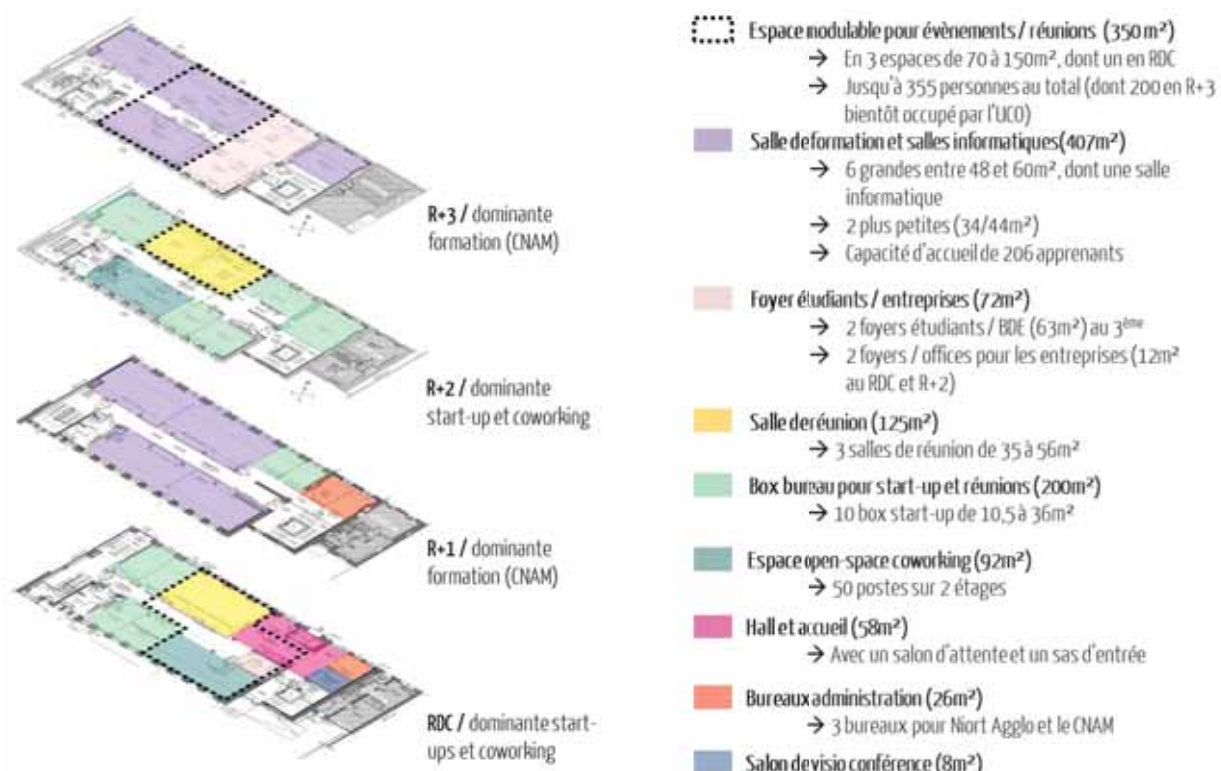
R+3 / dominante formation (CNAM)

R+2 / dominante start-up et coworking

R+1 / dominante formation (CNAM)

RDC / dominante start-ups et coworking

Espace modulable pour évènements / réunions (350m²)
→ En 3 espaces de 70 à 150m², dont un en RDC
→ Jusqu'à 355 personnes au total (dont 200 en R+3 bientôt occupé par l'UCO)

Salle deformation et salles informatiques(407m²)
→ 6 grandes entre 48 et 60m², dont une salle informatique
→ 2 plus petites (34/44m²)
→ Capacité d'accueil de 206 apprenants

Foyer étudiants / entreprises (72m²)
→ 2 foyers étudiants / BDE (63m²) au 3ème
→ 2 foyers / offices pour les entreprises (12m² au RDC et R+2)

Salle deréunion (125m²)
→ 3 salles de réunion de 35 à 56m²

Box bureau pour start-up et réunions (200m²)
→ 10 box start-up de 10,5 à 36m²

Espace open-space coworking (92m²)
→ 50 postes sur 2 étages

Hall et accueil (58m²)
→ Avec un salon d'attente et un sas d'entrée

Bureaux administration (26m²)
→ 3 bureaux pour Niort Agglo et le CNAM

Salon devisio conférence (8m²)